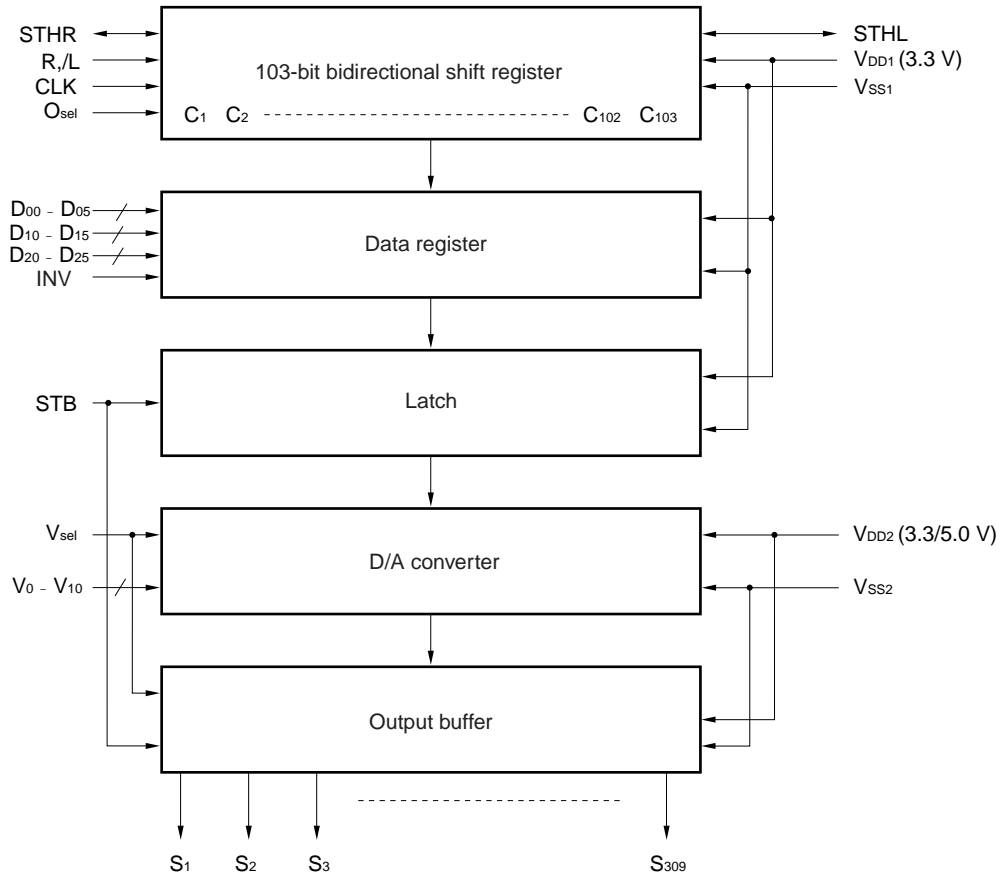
STHR
R,/L
CLK
$O_{sel}$

103-bit bidirectional shift register

$C_1$ $C_2$ $C_{102}$ $C_{103}$

STHL
$V_{DD1}$ (3.3 V)
$V_{SS1}$

$D_{00}$ - $D_{05}$
$D_{10}$ - $D_{15}$
$D_{20}$ - $D_{25}$
INV

Data register

STB

Latch

$V_{sel}$
$V_0$ - $V_{10}$

D/A converter

$V_{DD2}$ (3.3/5.0 V)
$V_{SS2}$

Output buffer

$S_1$ $S_2$ $S_3$ $S_{309}$